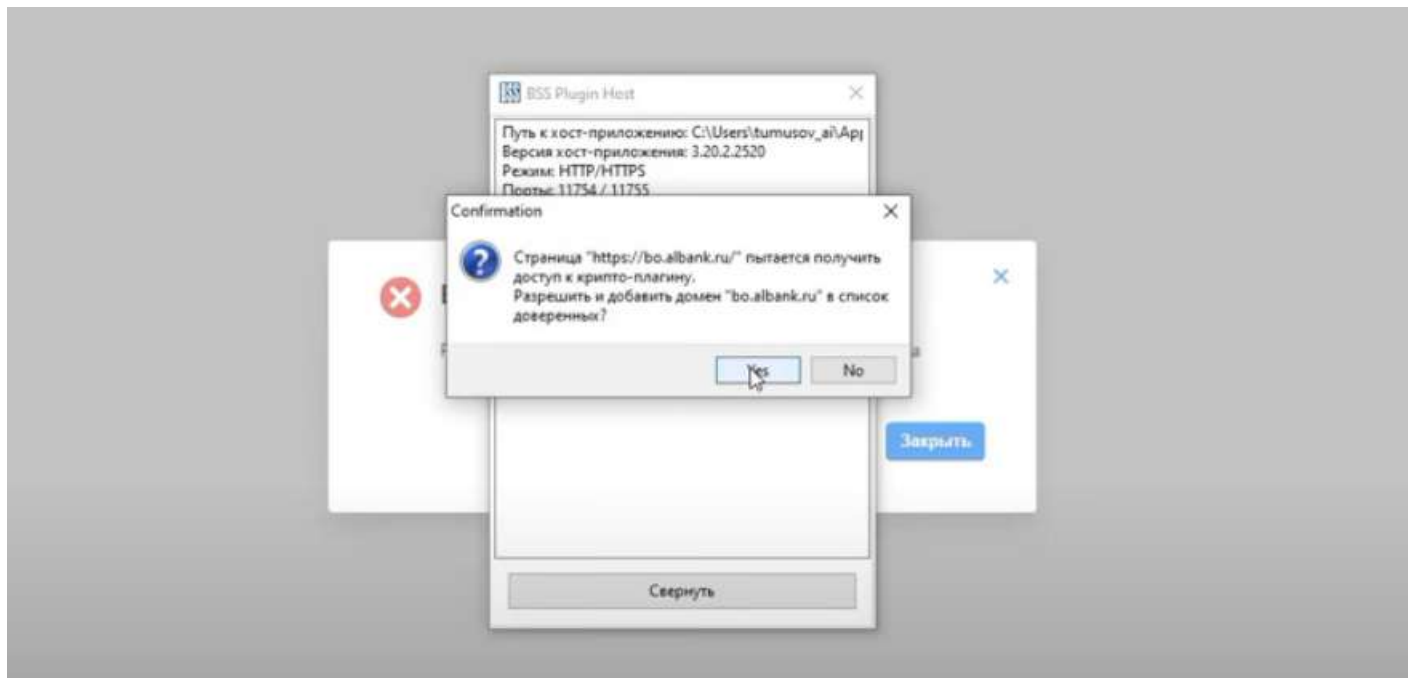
BSS BSS Plugin Host

Путь к хост-приложению: C:\Users\tumusov_ai\Ap|
Версия хост-приложения: 3.20.2.2520
Режим: HTTP/HTTPS
Порты: 11754 / 11755

Confirmation

Страница "https://bo.albank.ru/" пытается получить доступ к крипто-плагину.
Разрешить и добавить домен "bo.albank.ru" в список доверенных?

Yes
No

Закрыть

Свернуть